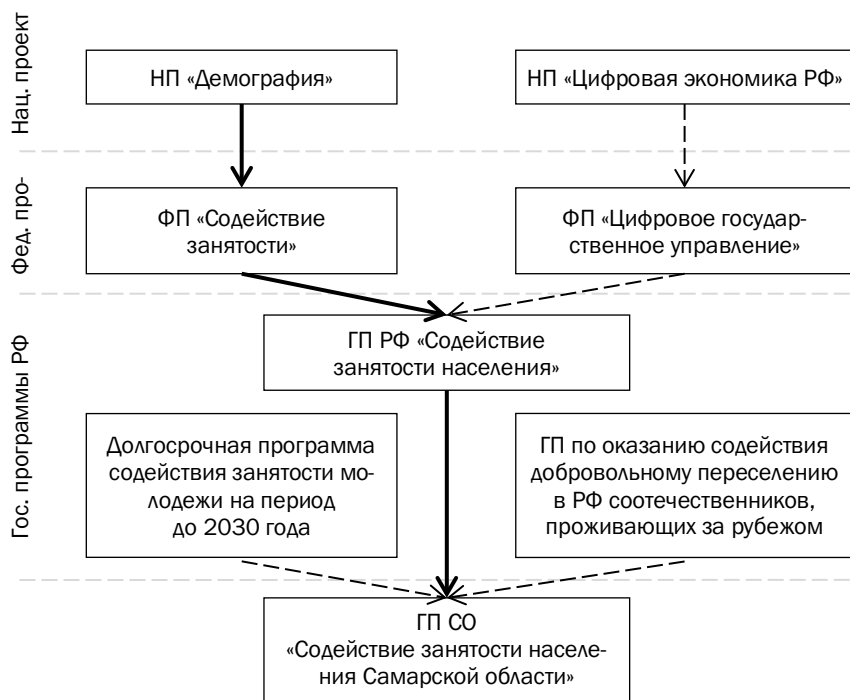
Нац. проект

НП «Демография»

НП «Цифровая экономика РФ»

Фед. про-

ФП «Содействие занятости»

ФП «Цифровое государственное управление»

Гос. программы РФ

ГП РФ «Содействие занятости населения»

Долгосрочная программа содействия занятости молодежи на период до 2030 года

ГП по оказанию содействия добровольному переселению в РФ соотечественников, проживающих за рубежом

ГП СО «Содействие занятости населения Самарской области»